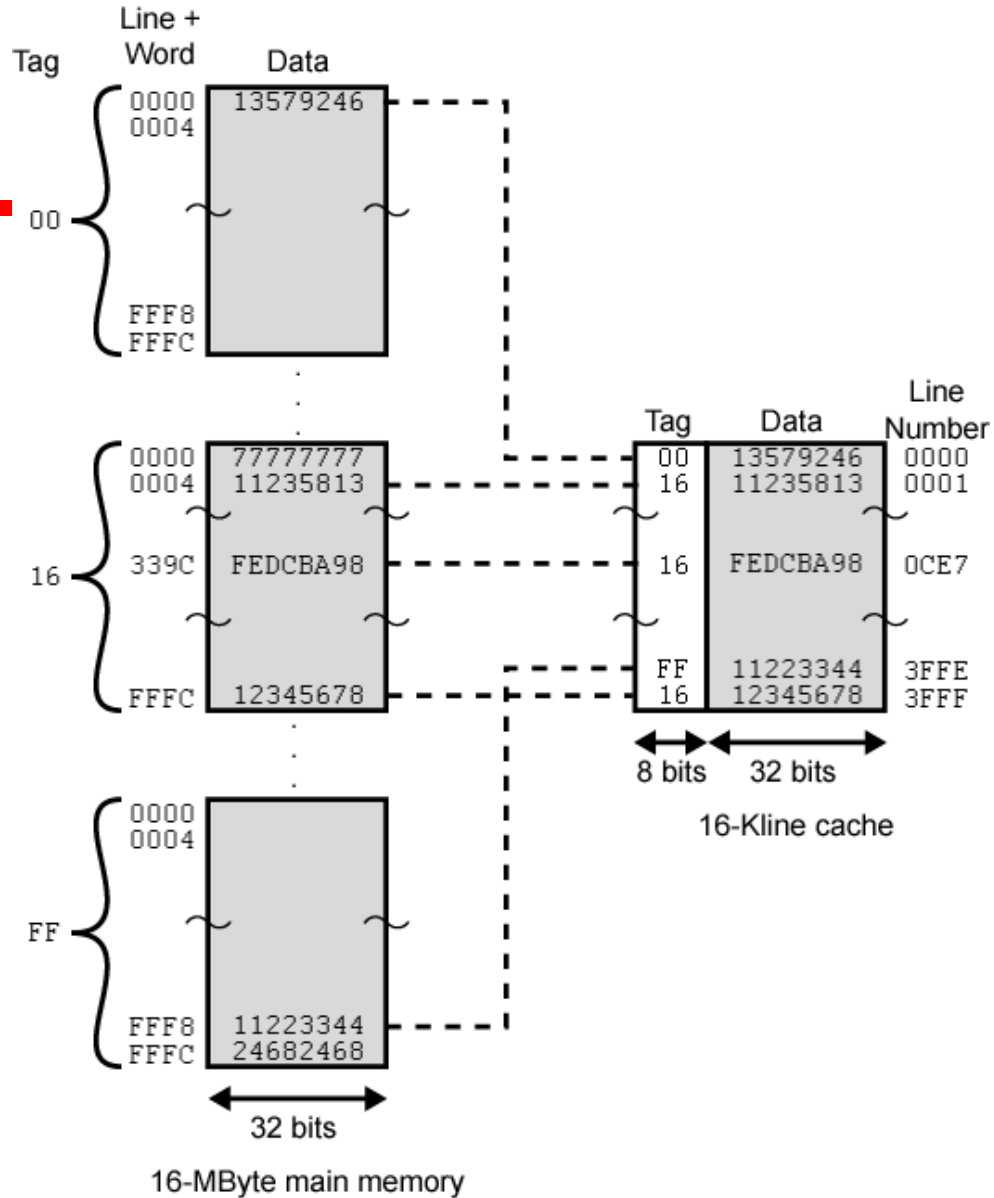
Tag

Line + Word

Data

00

0000
0004

13579246

FFF8
FFFC

16

0000
0004

77777777
11235813

339C

FEDCBA98

FFFC

12345678

FF

0000
0004

FFF8
FFFC

11223344
24682468

32 bits

16-MByte main memory

Tag

Data

Line Number

00
16

13579246
11235813

0000
0001

16

FEDCBA98

0CE7

FF
16

11223344
12345678

3FFE
3FFF

8 bits

32 bits

16-Kline cache